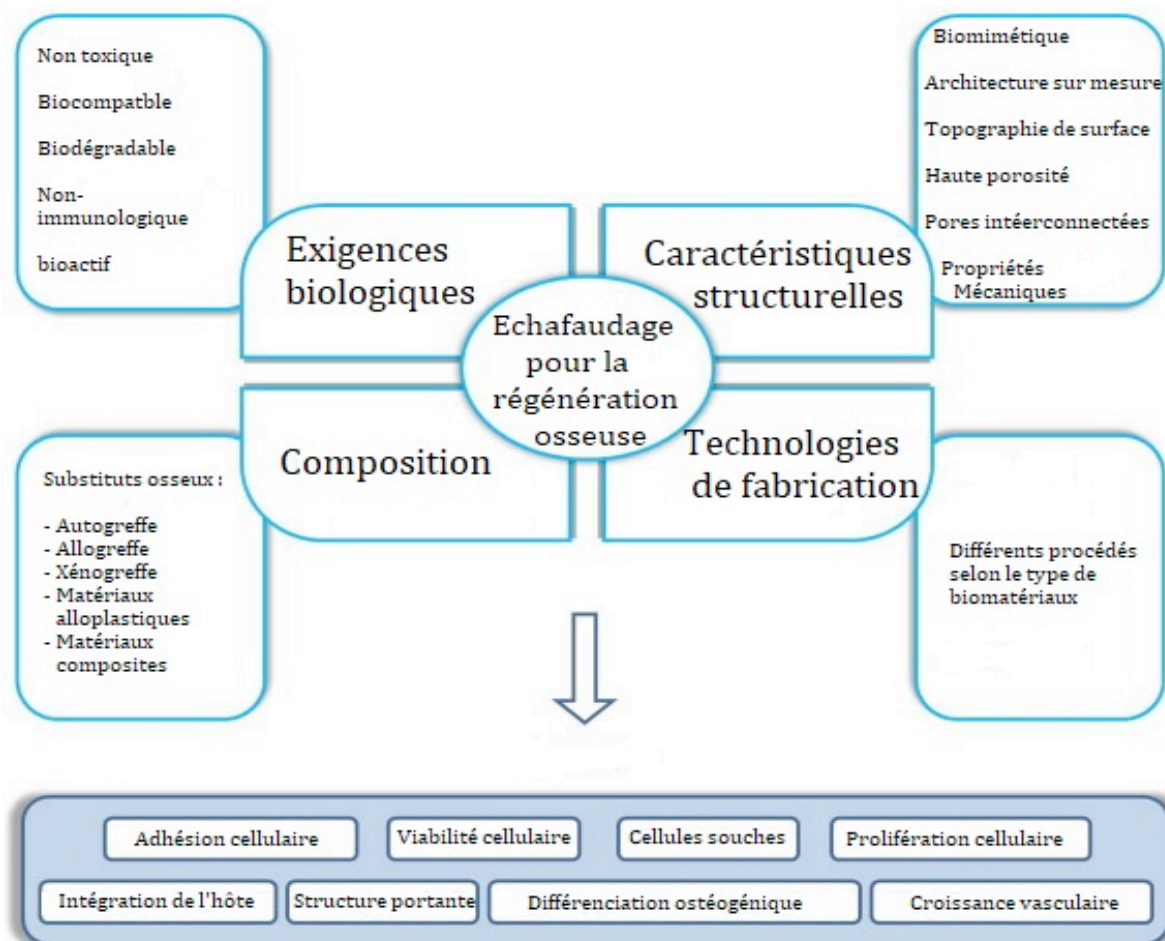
Non toxique

Biocompatble

Biodégradable

Non-immunologique

bioactif

Biomimétique

Architecture sur mesure

Topographie de surface

Haute porosité

Pores intéerconnectées

Propriétés Mécaniques

Exigences biologiques

Caractéristiques structurelles

Echafaudage pour la régénération osseuse

Composition

Technologies de fabrication

Substituts osseux :

- Autogreffe
- Allogreffe
- Xénogreffe
- Matériaux alloplastiques
- Matériaux composites

Différents procédés selon le type de biomatériaux

Adhésion cellulaire

Viabilité cellulaire

Cellules souches

Prolifération cellulaire

Intégration de l'hôte

Structure portante

Différenciation ostéogénique

Croissance vasculaire